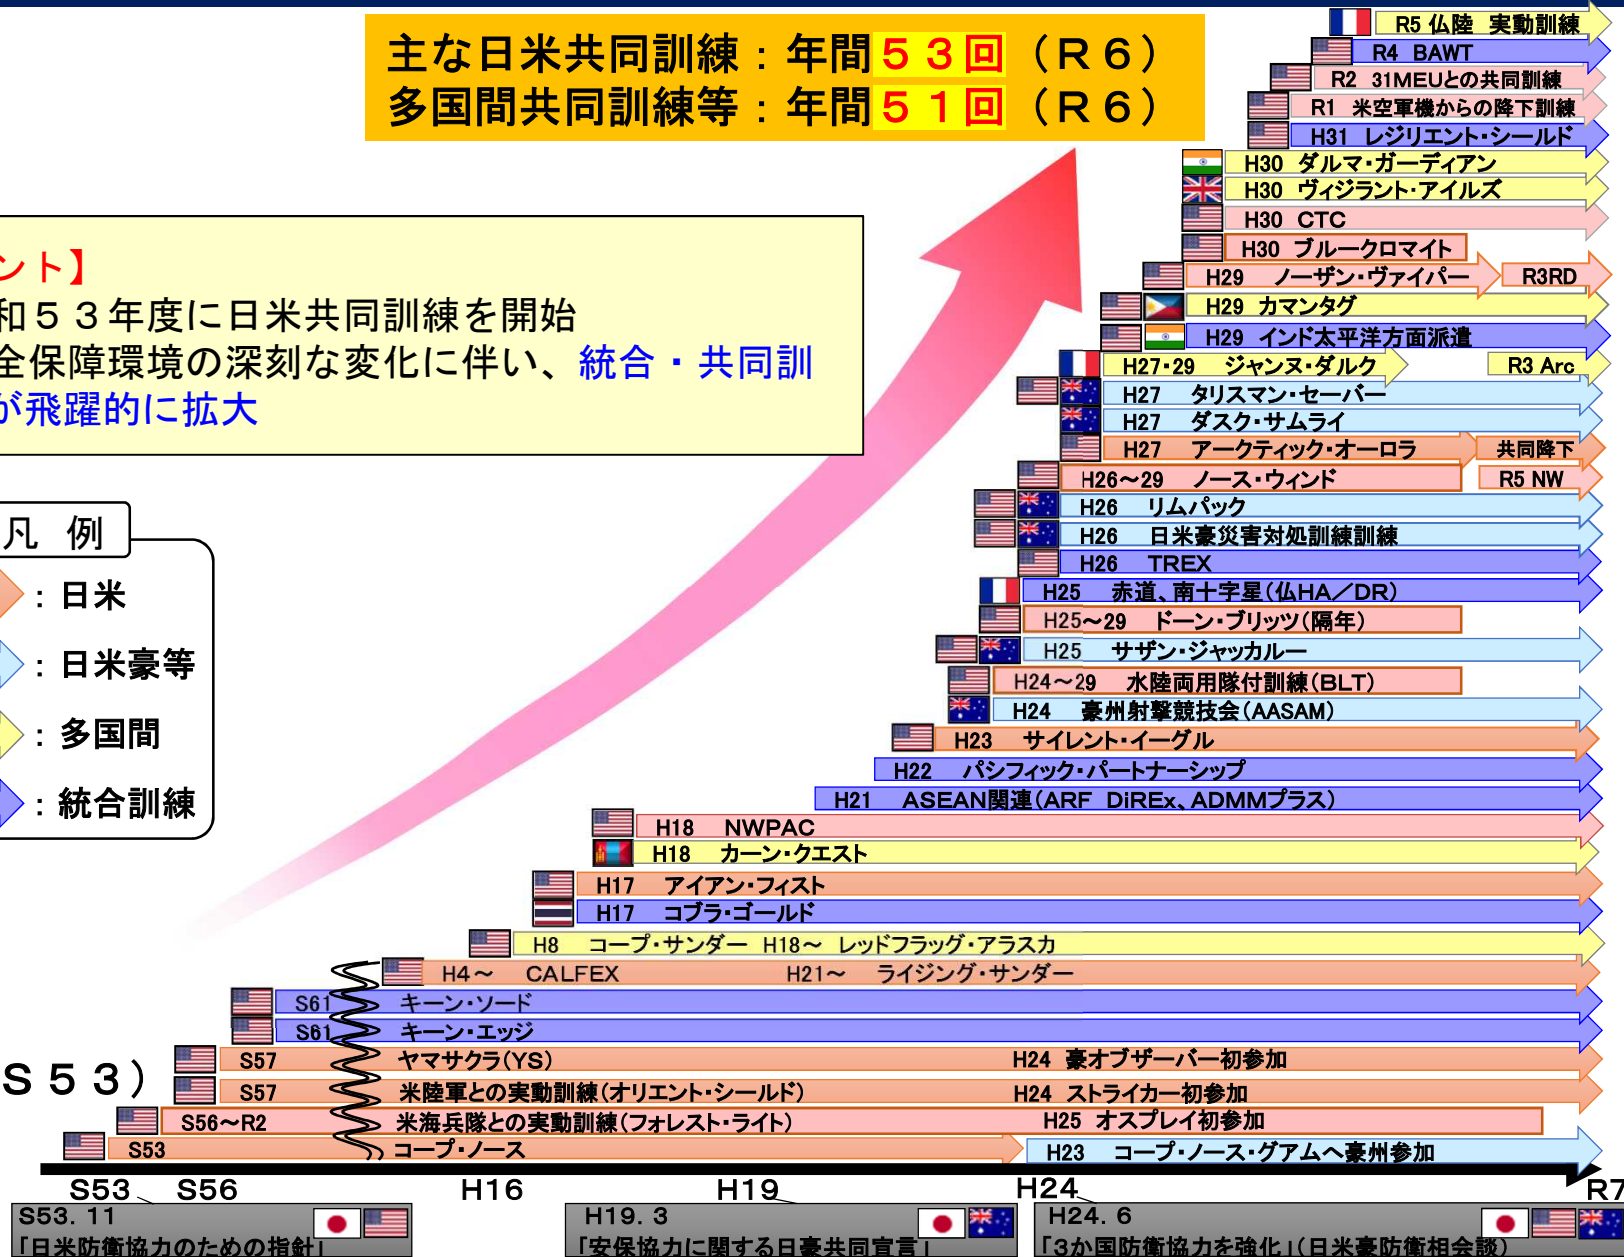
主な日米共同訓練：年間５３回（Ｒ６）
多国間共同訓練等：年間５１回（Ｒ６）

ント】
和５３年度に日米共同訓練を開始
全保障環境の深刻な変化に伴い、統合・共同訓
が飛躍的に拡大

凡 例
：日米
：日米豪等
：多国間
：統合訓練

Ｓ５３）

R5 仏陸 実動訓練
R4 BAWT
R2 31MEUとの共同訓練
R1 米空軍機からの降下訓練
H31 レジリエント・シールド
H30 ダルマ・ガーディアン
H30 ヴィジラント・アイルズ
H30 CTC
H30 ブルークロマイト
H29 ノーザン・ヴァイパー
R3RD
H29 カマンタグ
H29 インド太平洋方面派遣
H27・29 ジャンヌ・ダルク
R3 Arc
H27 タリスマン・セーバー
H27 ダスク・サムライ
H27 アークティック・オーロラ
共同降下
H26～29 ノース・ウィンド
R5 NW
H26 リムパック
H26 日米豪災害対処訓練訓練
H26 TREX
H25 赤道、南十字星(仏HA／DR)
H25～29 ドーン・ブリッツ(隔年)
H25 サザン・ジャッカルー
H24～29 水陸両用隊付訓練(BLT)
H24 豪州射撃競技会(AASAM)
H23 サイレント・イーグル
H22 パシフィック・パートナーシップ
H21 ASEAN関連(ARF DiREx、ADMMプラス)
H18 NWPAC
H18 カーン・クエスト
H17 アイアン・フィスト
H17 コブラ・ゴールド
H8 コープ・サンダー H18～ レッドフラッグ・アラスカ
H4～ CALFEX H21～ ライジング・サンダー
S61 キーン・ソード
S61 キーン・エッジ
S57 ヤマサクラ(YS) H24 豪オブザーバー初参加
S57 米陸軍との実動訓練(オリエント・シールド) H24 ストライカー初参加
S56～R2 米海兵隊との実動訓練(フォレスト・ライト) H25 オスプレイ初参加
S53 コープ・ノース H23 コープ・ノース・グアムへ豪州参加

S53 S56 H16 H19 H24 R7
S53. 11
「日米防衛協力のための指針」
H19. 3
「安保協力に関する日豪共同宣言」
H24. 6
「3か国防衛協力を強化」(日米豪防衛相会談)